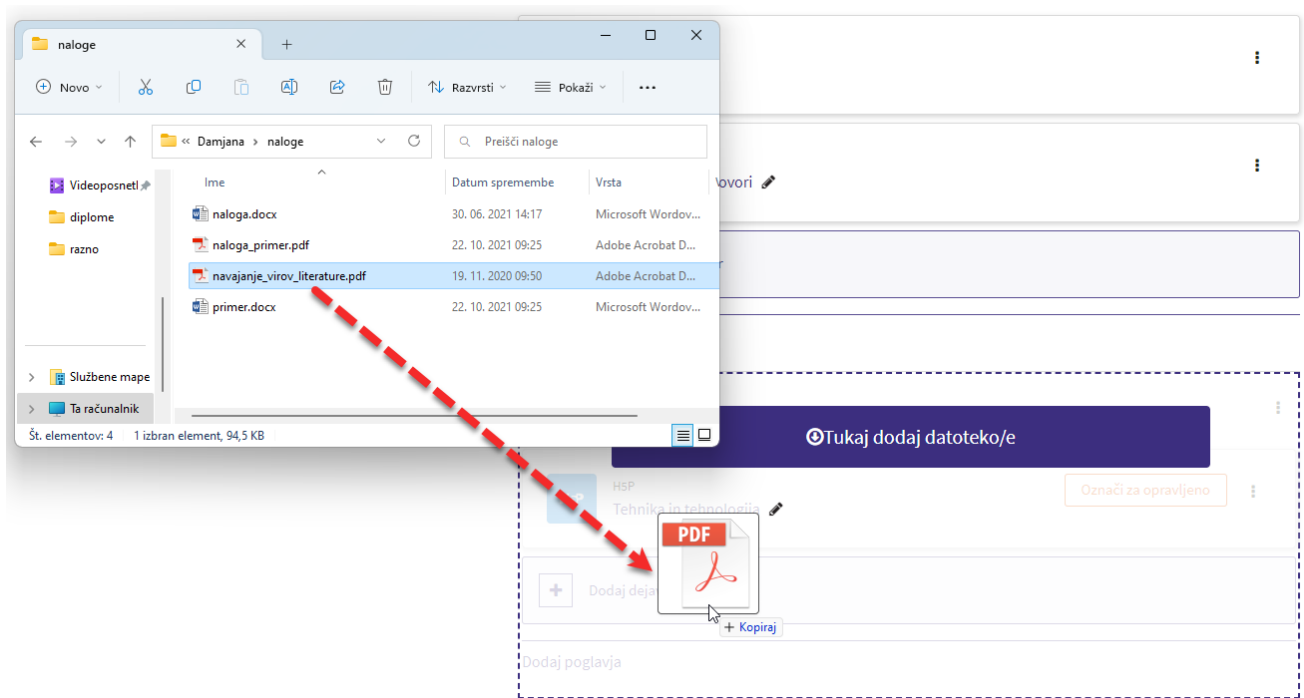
naloge

Novo

Razvrsti

Pokaži

...

« Damjana > naloge

Preišči naloge

Videoposnetki

diplome

razno

Službene mape

Ta računalnik

| Ime | Datum spremembe | Vrsta |
|---|---|---|
| naloga.docx | 30. 06. 2021 14:17 | Microsoft Wordov... |
| naloga_primer.pdf | 22. 10. 2021 09:25 | Adobe Acrobat D... |
| navajanje_virov_literature.pdf | 19. 11. 2020 09:50 | Adobe Acrobat D... |
| primer.docx | 22. 10. 2021 09:25 | Microsoft Wordov... |

Št. elementov: 4    1 izbran element, 94,5 KB

ovori

Tukaj dodaj datoteko/e

HSP

Tehnika in tehnologija

Označi za opravljeno

PDF

Dodaj deja

+ Kopiraj

Dodaj poglavja